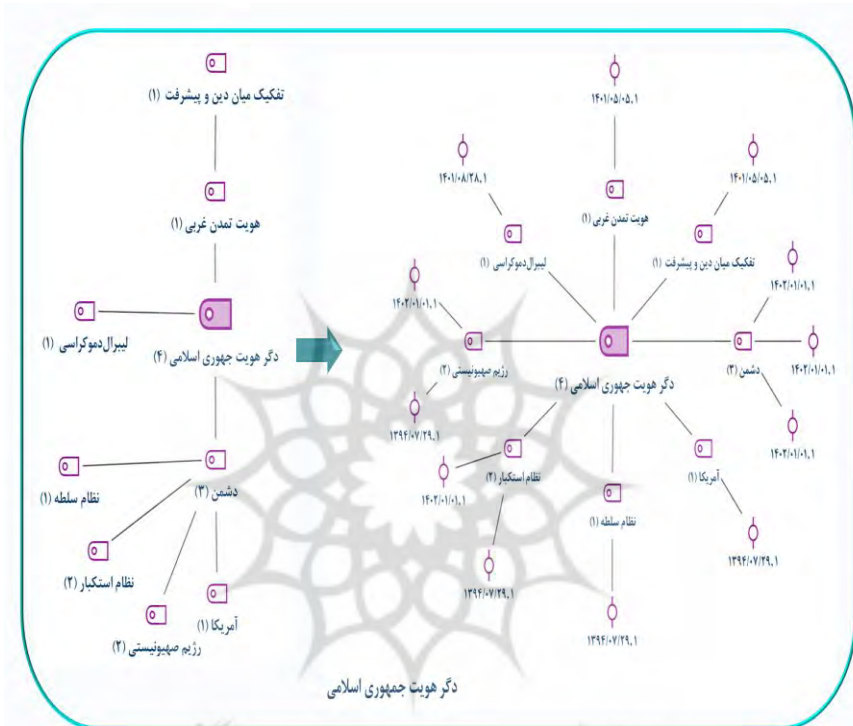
تفکیک میان دین و پیشرفت (۱)

هویت تمدن غربی (۱)

لیبرال‌دموکراسی (۱)

دگر هویت جهوری اسلامی (۴)

دشمن (۳)

نظام سلطه (۱)

نظام استکبار (۲)

آمریکا (۱)

رژیم صهیونیستی (۲)

۱۴۰۱/۰۵/۰۵.۱

۱۴۰۱/۰۸/۲۸.۱

هویت تمدن غربی (۱)

۱۴۰۱/۰۵/۰۵.۱

لیبرال‌دموکراسی (۱)

تفکیک میان دین و پیشرفت (۱)

۱۴۰۲/۰۱/۰۱.۱

۱۴۰۲/۰۱/۰۱.۱

رژیم صهیونیستی (۲)

دگر هویت جهوری اسلامی (۴)

دشمن (۳)

۱۴۰۲/۰۱/۰۱.۱

۱۳۹۴/۰۷/۲۹.۱

۱۴۰۲/۰۱/۰۱.۱

نظام استکبار (۲)

آمریکا (۱)

۱۴۰۲/۰۱/۰۱.۱

نظام سلطه (۱)

۱۳۹۴/۰۷/۲۹.۱

۱۳۹۴/۰۷/۲۹.۱

۱۳۹۴/۰۷/۲۹.۱

دگر هویت جمهوری اسلامی